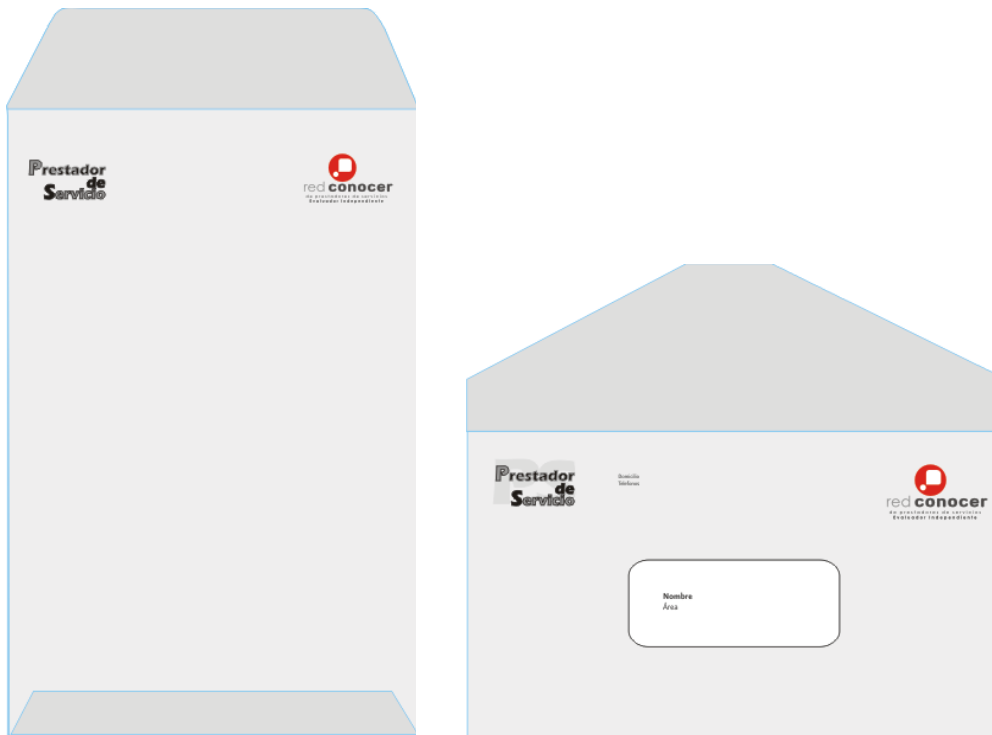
Prestador de Servicio

red conocer
de prestadores de servicios
Evaluador Independiente

Prestador de Servicio

Dirección
Teléfono

red conocer
de prestadores de servicios
Evaluador Independiente

Nombre
Área